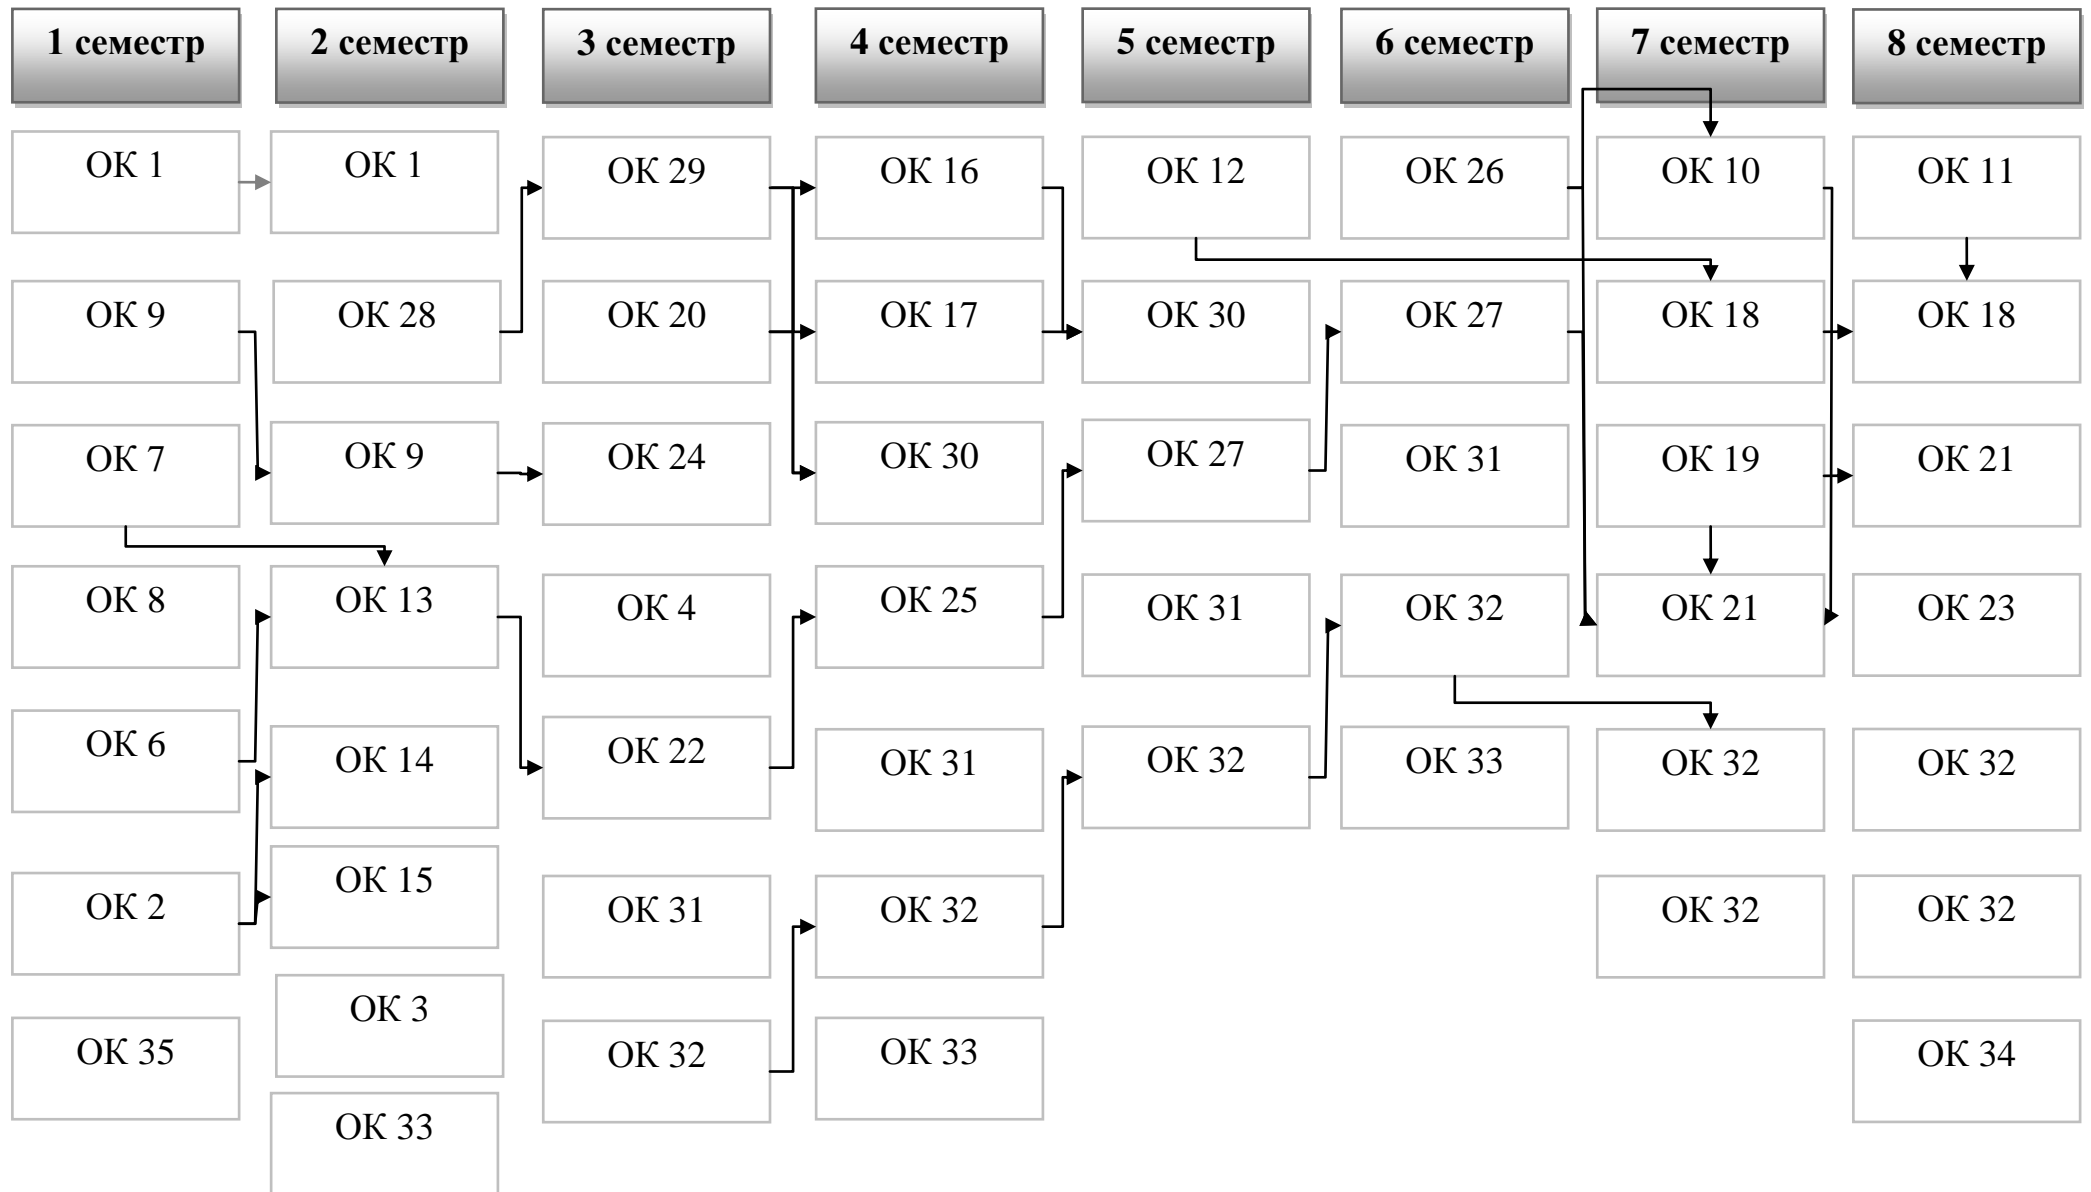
1 семестр
ОК 1
ОК 9
ОК 7
ОК 8
ОК 6
ОК 2
ОК 35

2 семестр
ОК 1
ОК 28
ОК 9
ОК 13
ОК 14
ОК 15
ОК 3
ОК 33

3 семестр
ОК 29
ОК 20
ОК 24
ОК 4
ОК 22
ОК 31
ОК 32

4 семестр
ОК 16
ОК 17
ОК 30
ОК 25
ОК 31
ОК 32
ОК 33

5 семестр
ОК 12
ОК 30
ОК 27
ОК 31
ОК 32

6 семестр
ОК 26
ОК 27
ОК 31
ОК 32
ОК 33

7 семестр
ОК 10
ОК 18
ОК 19
ОК 21
ОК 32
ОК 32

8 семестр
ОК 11
ОК 18
ОК 21
ОК 23
ОК 32
ОК 32
ОК 34